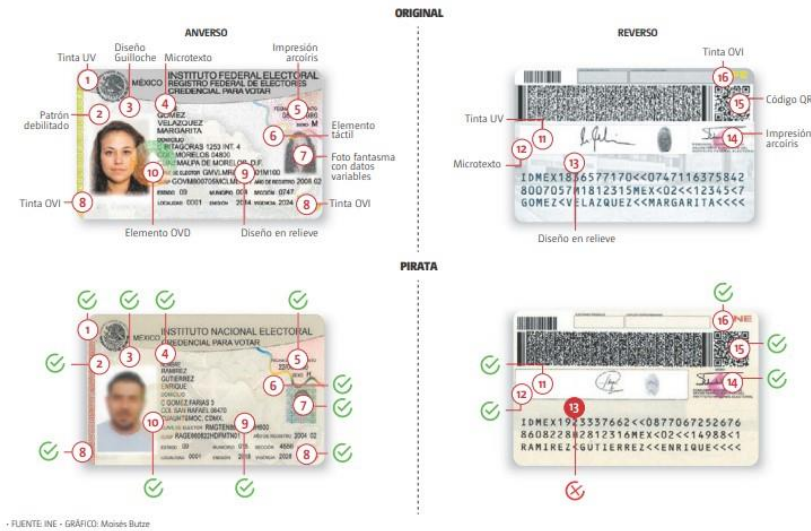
ORIGINAL

ANVERSO

Tinta UV
Diseño Guilloche
Microtexto
Impresión arcoíris
Patrón debilitado
Elemento táctil
Foto fantasma con datos variables
Tinta OVI
Tinta OVI
Elemento OVD
Diseño en relieve

1 2 3 4 5 6 7 8 9 10 8

MÉXICO INSTITUTO FEDERAL ELECTORAL REGISTRO FEDERAL DE ELECTORES CREDENCIAL PARA VOTAR

GOMEZ VELAZQUEZ MARGARITA

DOMICILIO PITAGORAS 1253 INT. 4 COL. MORELOS 04800 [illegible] MALPA DE MORELOS, D.F.

CLAVE DE ELECTOR GMVLMR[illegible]01M100
CURP GOVM800705MDFLMR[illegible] AÑO DE REGISTRO 2008 02
ESTADO 09 MUNICIPIO 004 SECCIÓN 0747
LOCALIDAD 0001 EMISIÓN 2014 VIGENCIA 2024

REVERSO

Tinta OVI
Código QR
Tinta UV
Impresión arcoíris
Microtexto
Diseño en relieve

16 15 11 14 12 13

IDMEX1856577170<<0747116375842
8007057M1812315MEX<02<<12345<7
GOMEZ<VELAZQUEZ<<MARGARITA<<<<

PIRATA

1 2 3 4 5 6 7 8 9 10 8

MÉXICO INSTITUTO NACIONAL ELECTORAL CREDENCIAL PARA VOTAR

RAMIREZ GUTIERREZ ENRIQUE

DOMICILIO C GOMEZ FARIAS 3 COL SAN RAFAEL 06470 CUAUHTEMOC, CDMX.

CLAVE DE ELECTOR RMGTEN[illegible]
CURP RAGE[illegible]HDFMTN01 AÑO DE REGISTRO 2004 02
ESTADO 09 MUNICIPIO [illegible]
LOCALIDAD 0001 EMISIÓN 2018 VIGENCIA 2028

16 15 11 14 12 13

INE

IDMEX1923337662<<0877067252676
8608228M2812316MEX<02<<14988<1
RAMIREZ<GUTIERREZ<<ENRIQUE<<<<

• FUENTE: INE • GRÁFICO: Moisés Butze